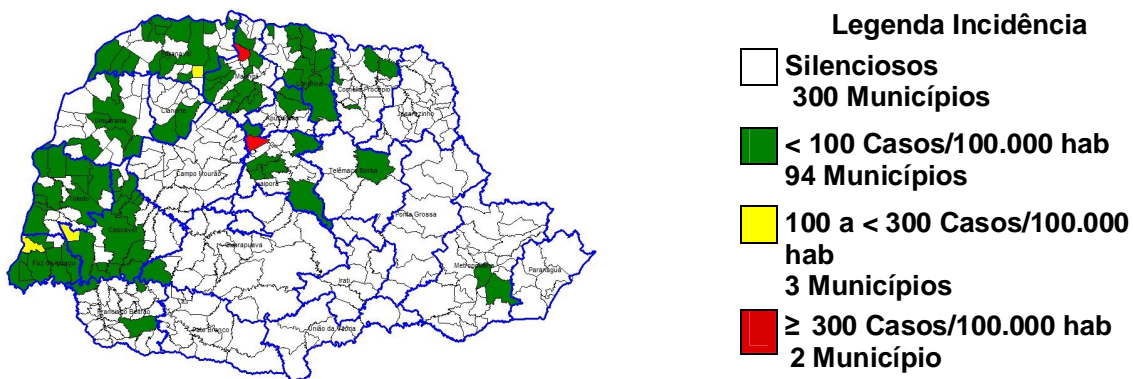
Legenda Incidência

Silenciosos
300 Municípios

< 100 Casos/100.000 hab
94 Municípios

100 a < 300 Casos/100.000 hab
3 Municípios

≥ 300 Casos/100.000 hab
2 Município

Paranavaí
Maringá
Londrina
Cornélio Procópio
Jacarezinho
Umuarama
Cianorte
Apucarana
Campo Mourão
Ivaiporã
Telêmaco Borba
Toledo
Cascavel
Ponta Grossa
Guarapuava
Foz do Iguaçu
Metropolitana
Paranaguá
Irati
Francisco Beltrão
Pato Branco
União da Vitória